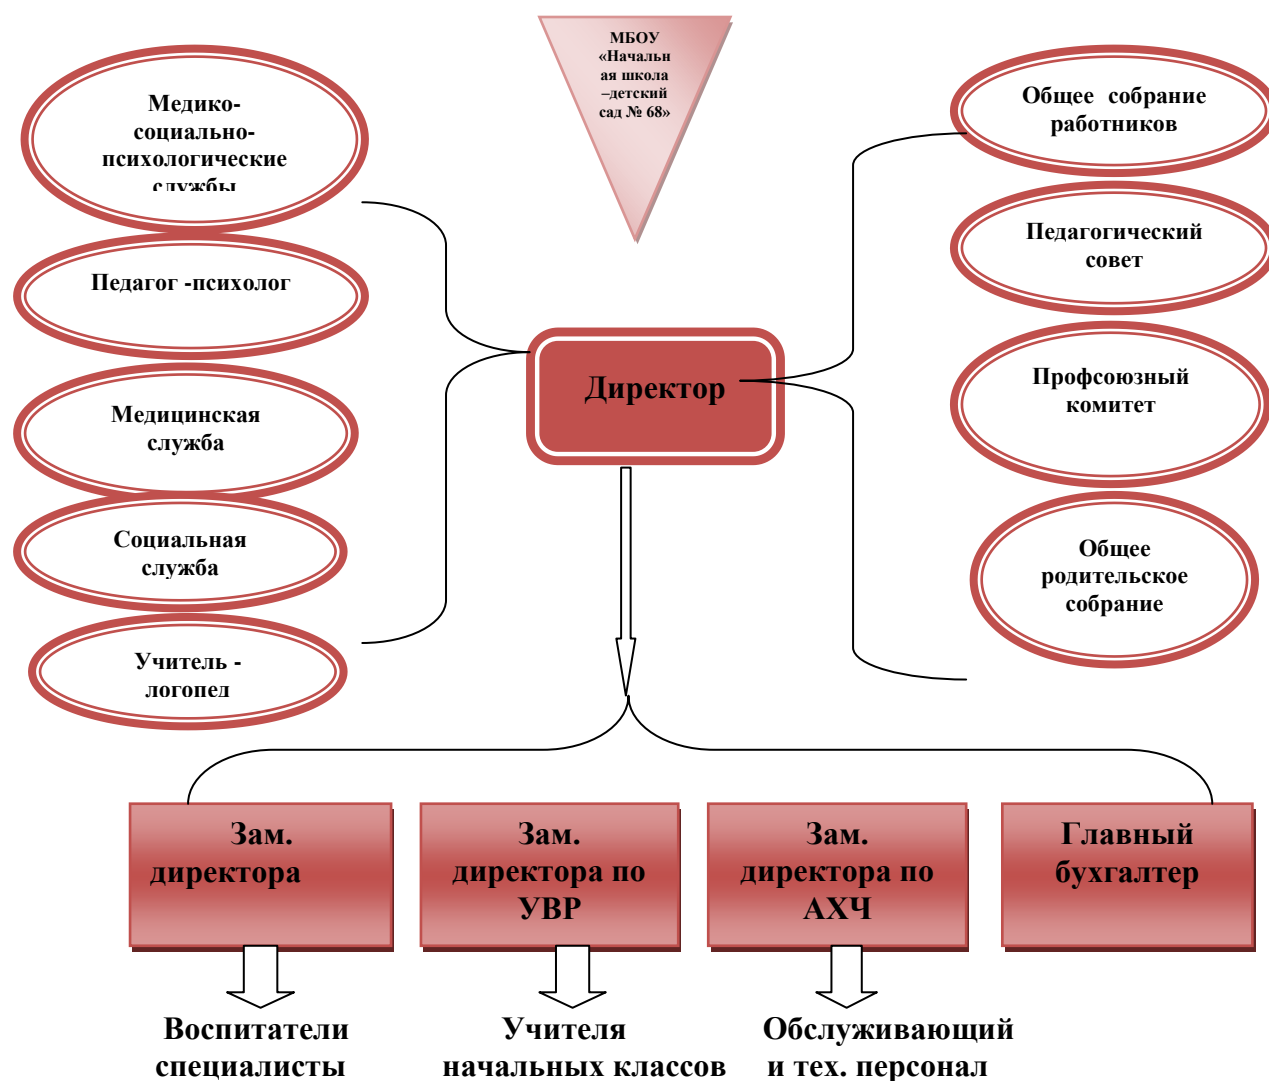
МБОУ «Начальная школа –детский сад № 68»

Медико-социально-психологические службы

Педагог -психолог

Медицинская служба

Социальная служба

Учитель - логопед

Директор

Общее собрание работников

Педагогический совет

Профсоюзный комитет

Общее родительское собрание

Зам. директора

Зам. директора по УВР

Зам. директора по АХЧ

Главный бухгалтер

Воспитатели специалисты

Учителя начальных классов

Обслуживающий и тех. персонал